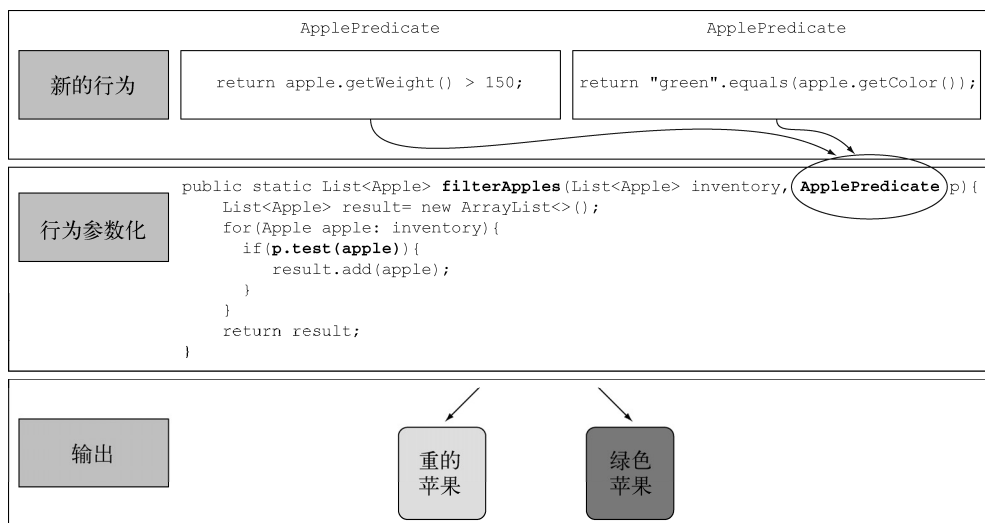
ApplePredicate

ApplePredicate

新的行为

return apple.getWeight() > 150;

return "green".equals(apple.getColor());

行为参数化

public static List<Apple> filterApples(List<Apple> inventory, ApplePredicate p){
    List<Apple> result= new ArrayList<>();
    for(Apple apple: inventory){
        if(p.test(apple)){
            result.add(apple);
        }
    }
    return result;
}

输出

重的
苹果

绿色
苹果